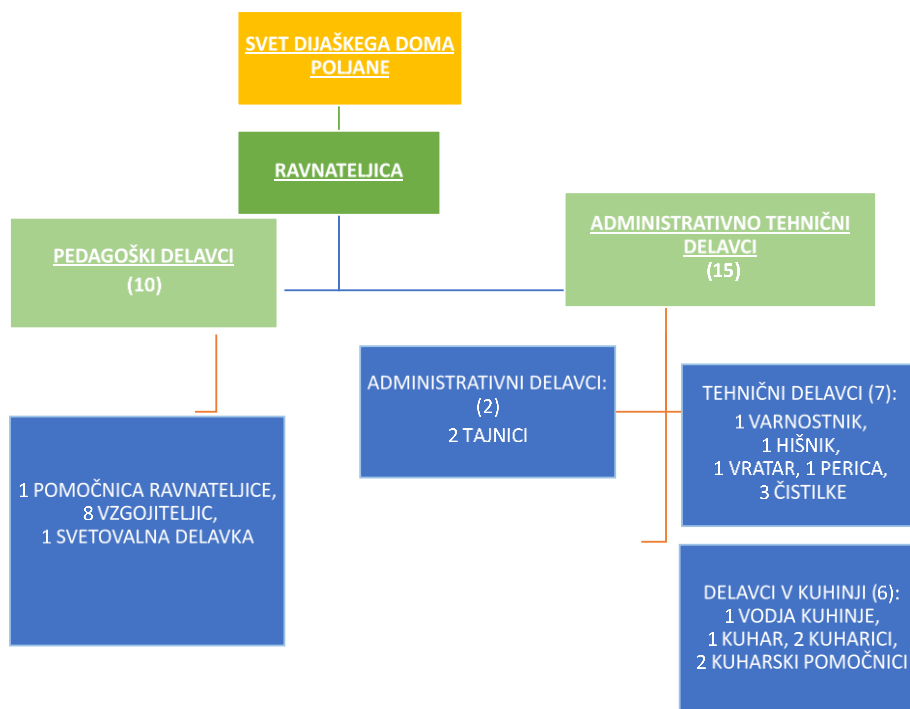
SVET DIJAŠKEGA DOMA POLJANE

RAVNATELJICA

PEDAGOŠKI DELAVCI
(10)

ADMINISTRATIVNO TEHNIČNI DELAVCI
(15)

1 POMOČNICA RAVNATELJICE,
8 VZGOJITELJIC,
1 SVETOVALNA DELAVKA

ADMINISTRATIVNI DELAVCI:
(2)
2 TAJNICI

TEHNIČNI DELAVCI (7):
1 VARNOSTNIK,
1 HIŠNIK,
1 VRATAR, 1 PERICA,
3 ČISTILKE

DELAVCI V KUHINJI (6):
1 VODJA KUHINJE,
1 KUHAR, 2 KUHARICI,
2 KUHARSKI POMOČNICI